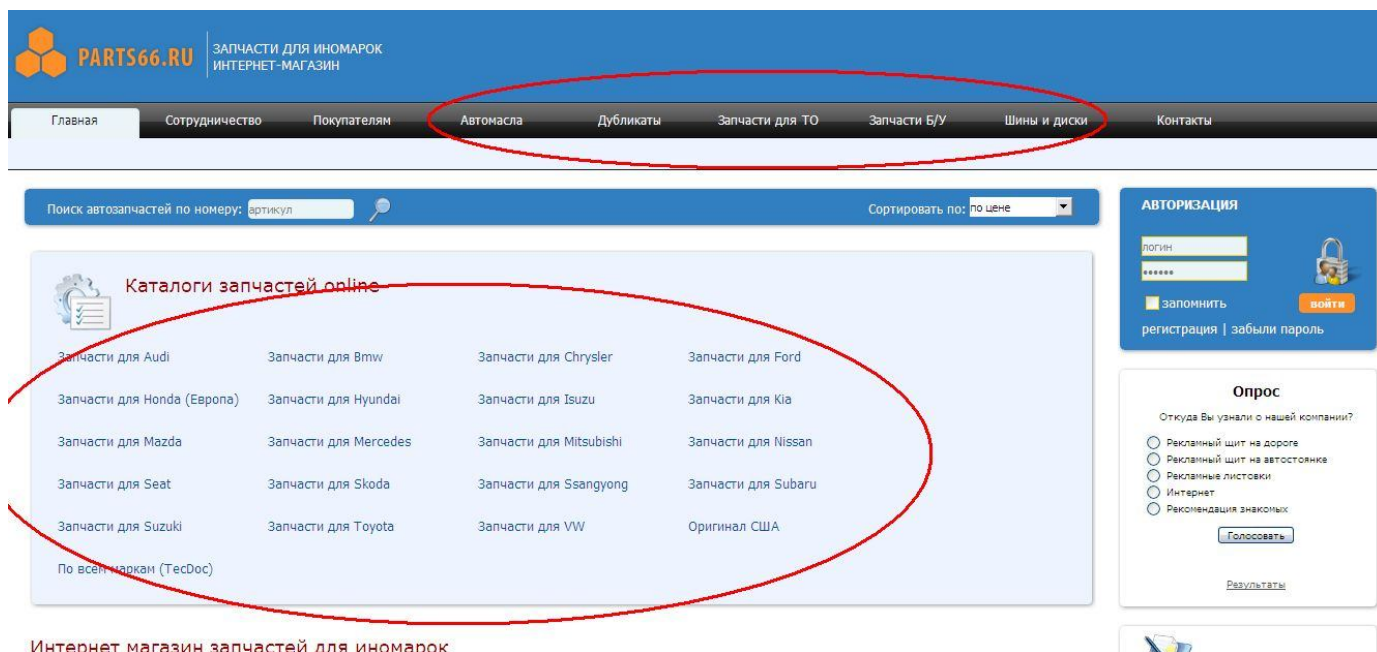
PARTS66.RU ЗАПЧАСТИ ДЛЯ ИНОМАРОК ИНТЕРНЕТ-МАГАЗИН

Главная Сотрудничество Покупателям Автомасла Дубликаты Запчасти для ТО Запчасти Б/У Шины и диски Контакты

Поиск автозапчастей по номеру: артикул

Сортировать по: по цене

АВТОРИЗАЦИЯ

логин

••••••

запомнить

войти

регистрация | забыли пароль

Каталоги запчастей online

| Запчасти для Audi | Запчасти для Bmw | Запчасти для Chrysler | Запчасти для Ford |
|---|---|---|---|
| Запчасти для Honda (Европа) | Запчасти для Hyundai | Запчасти для Isuzu | Запчасти для Kia |
| Запчасти для Mazda | Запчасти для Mercedes | Запчасти для Mitsubishi | Запчасти для Nissan |
| Запчасти для Seat | Запчасти для Skoda | Запчасти для Ssangyong | Запчасти для Subaru |
| Запчасти для Suzuki | Запчасти для Toyota | Запчасти для VW | Оригинал США |

По всем маркам (TecDoc)

Опрос

Откуда Вы узнали о нашей компании?

Рекламный щит на дороге
Рекламный щит на автостоянке
Рекламные листовки
Интернет
Рекомендация знакомых

Голосовать

Результаты

Интернет магазин запчастей для иномарок